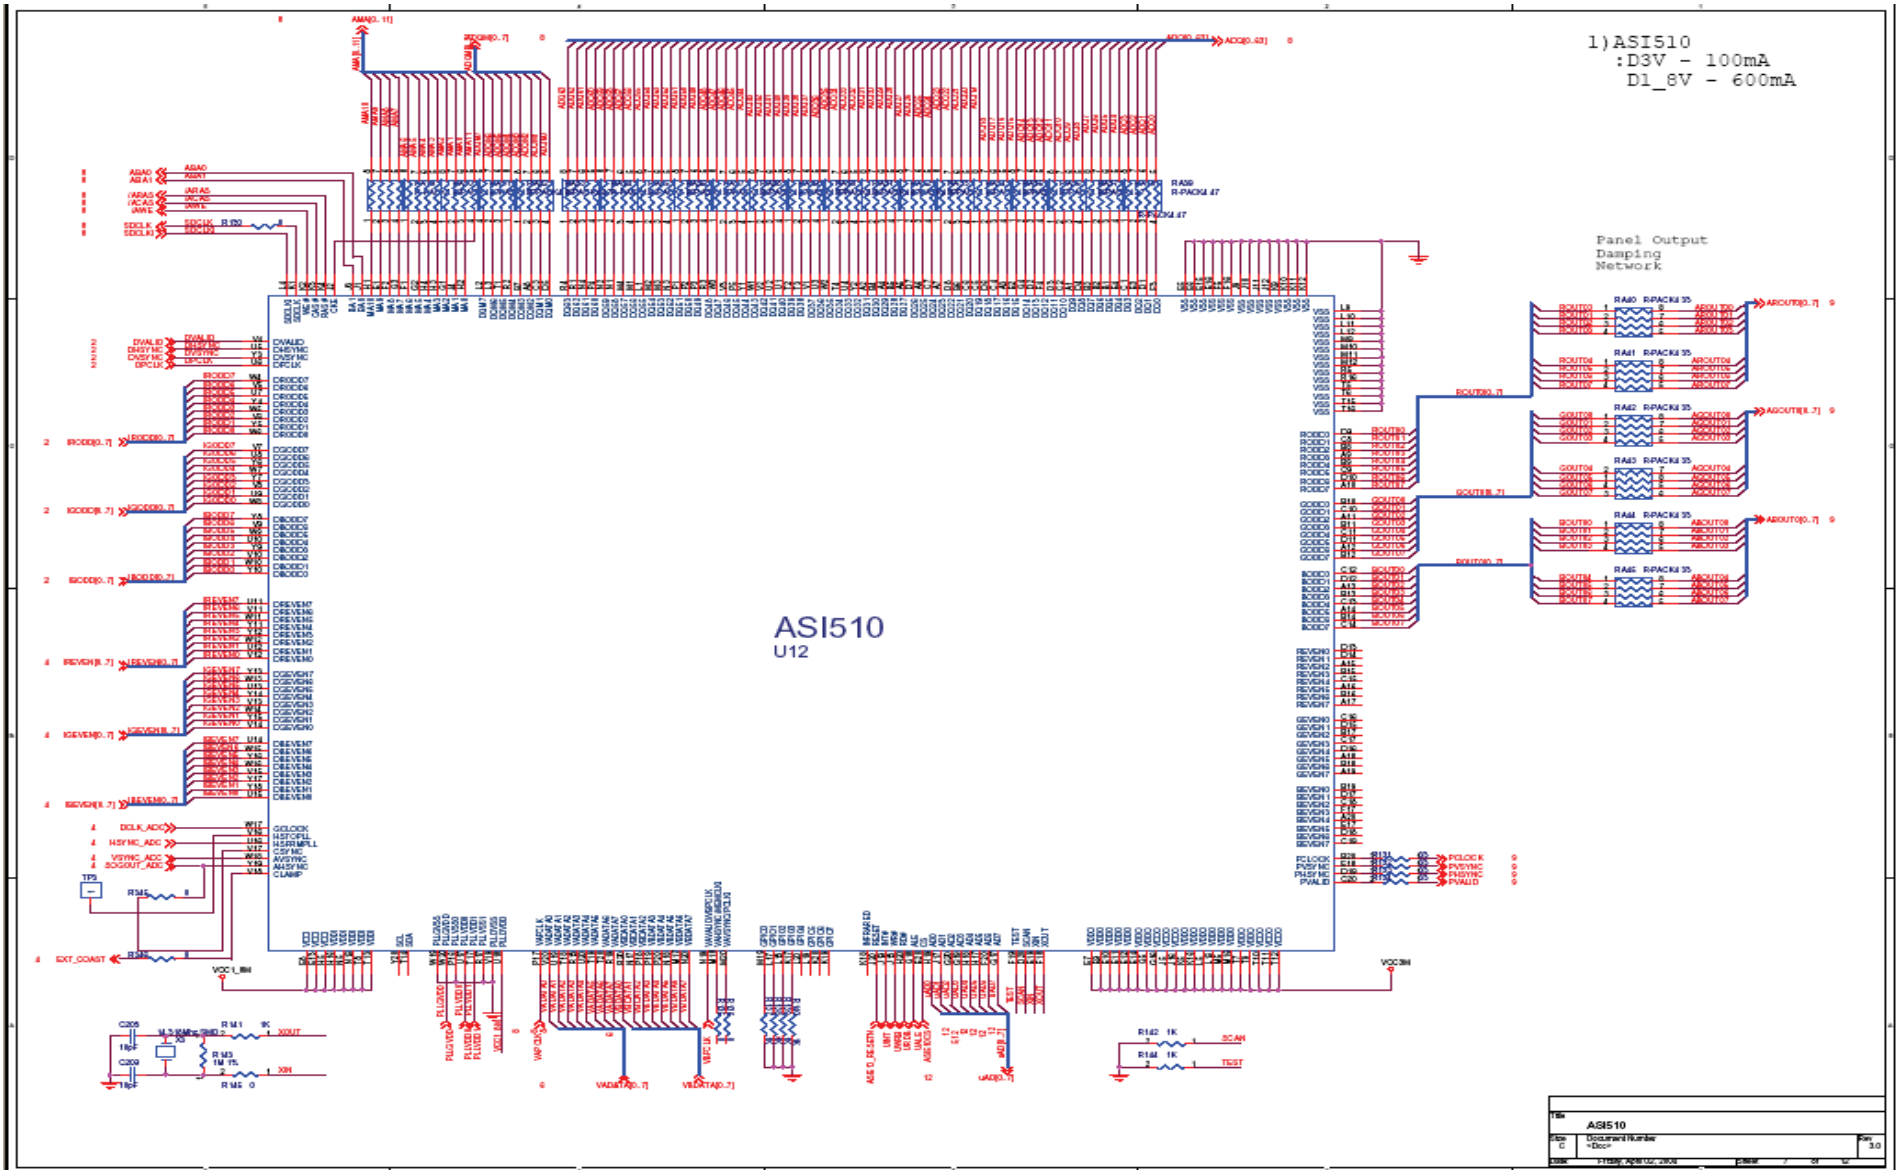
1)ASI510
:D3V - 100mA
D1_8V - 600mA

AMA[0..11]
ADQM[0..7]
ADQ[0..63]

RA39
R-PACK4 47

Panel Output
Damping
Network

ASBA0
ASBA1
/ARAS
/ACAS
/AWE
SDCLK
SDCLKI
R120

DVALID
DHSYNC
DVSYNC
DPCLK

IRODD[0..7]
IGODD[0..7]
IBODD[0..7]
IREVEN[0..7]
IGEVEN[0..7]
IBEVEN[0..7]

DCLK_ADC
HSYNC_ADC
VSYNC_ADC
SOGOUT_ADC
TP5
R145
R146
EXT_COAST

ROUT[0..7]
GOUT[0..7]
BOUT[0..7]
ARout[0..7]
AGOUT[0..7]
ABOUT[0..7]

RA40 R-PACK4 35
RA41 R-PACK4 35
RA42 R-PACK4 35
RA43 R-PACK4 35
RA44 R-PACK4 35
RA45 R-PACK4 35

ASI510
U12

PCLOCK
PVSYNC
PHSYNC
PVALID

VCC1_8M
C205
18pF
C209
18pF
R141 1K
XOUT
R143
1M 1%
R145 0
XIN

VADATA[0..7]
VBDATA[0..7]
uADI[0..7]

R142 1K
SCAN
R144 1K
TEST
VCC3M

Title
ASI510
Size
C
Document Number
<Doc>
Rev
3.0
Date: Friday, April 02, 2004
Sheet